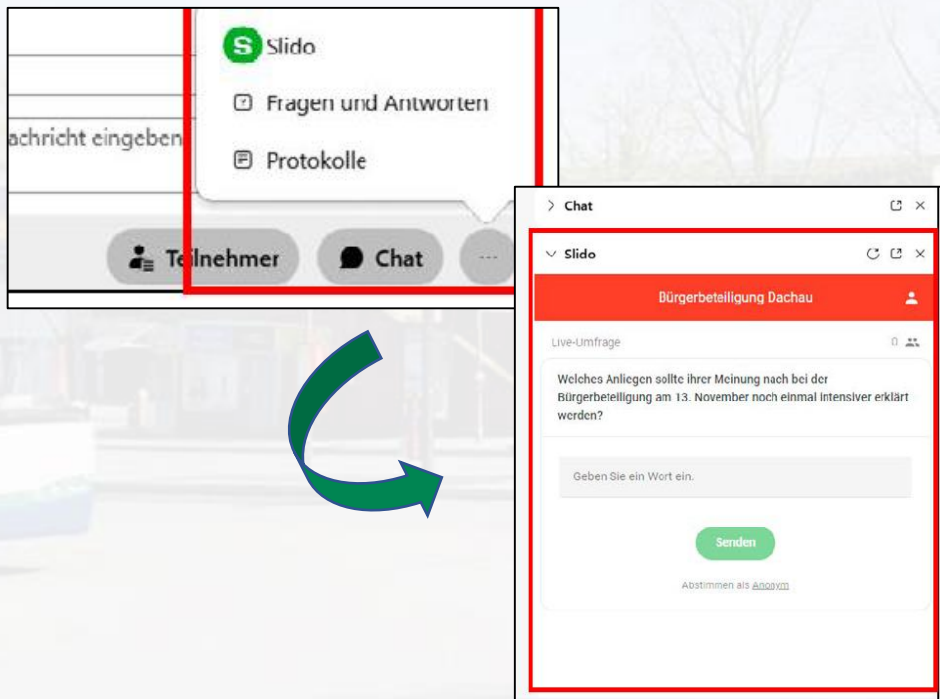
achricht eingeben

Slido

Fragen und Antworten

Protokolle

Teilnehmer

Chat

...

Chat

Slido

Bürgerbeteiligung Dachau

Live-Umfrage

0

Welches Anliegen sollte ihrer Meinung nach bei der Bürgerbeteiligung am 13. November noch einmal intensiver erklärt werden?

Geben Sie ein Wort ein.

Senden

Abstimmen als Anonym